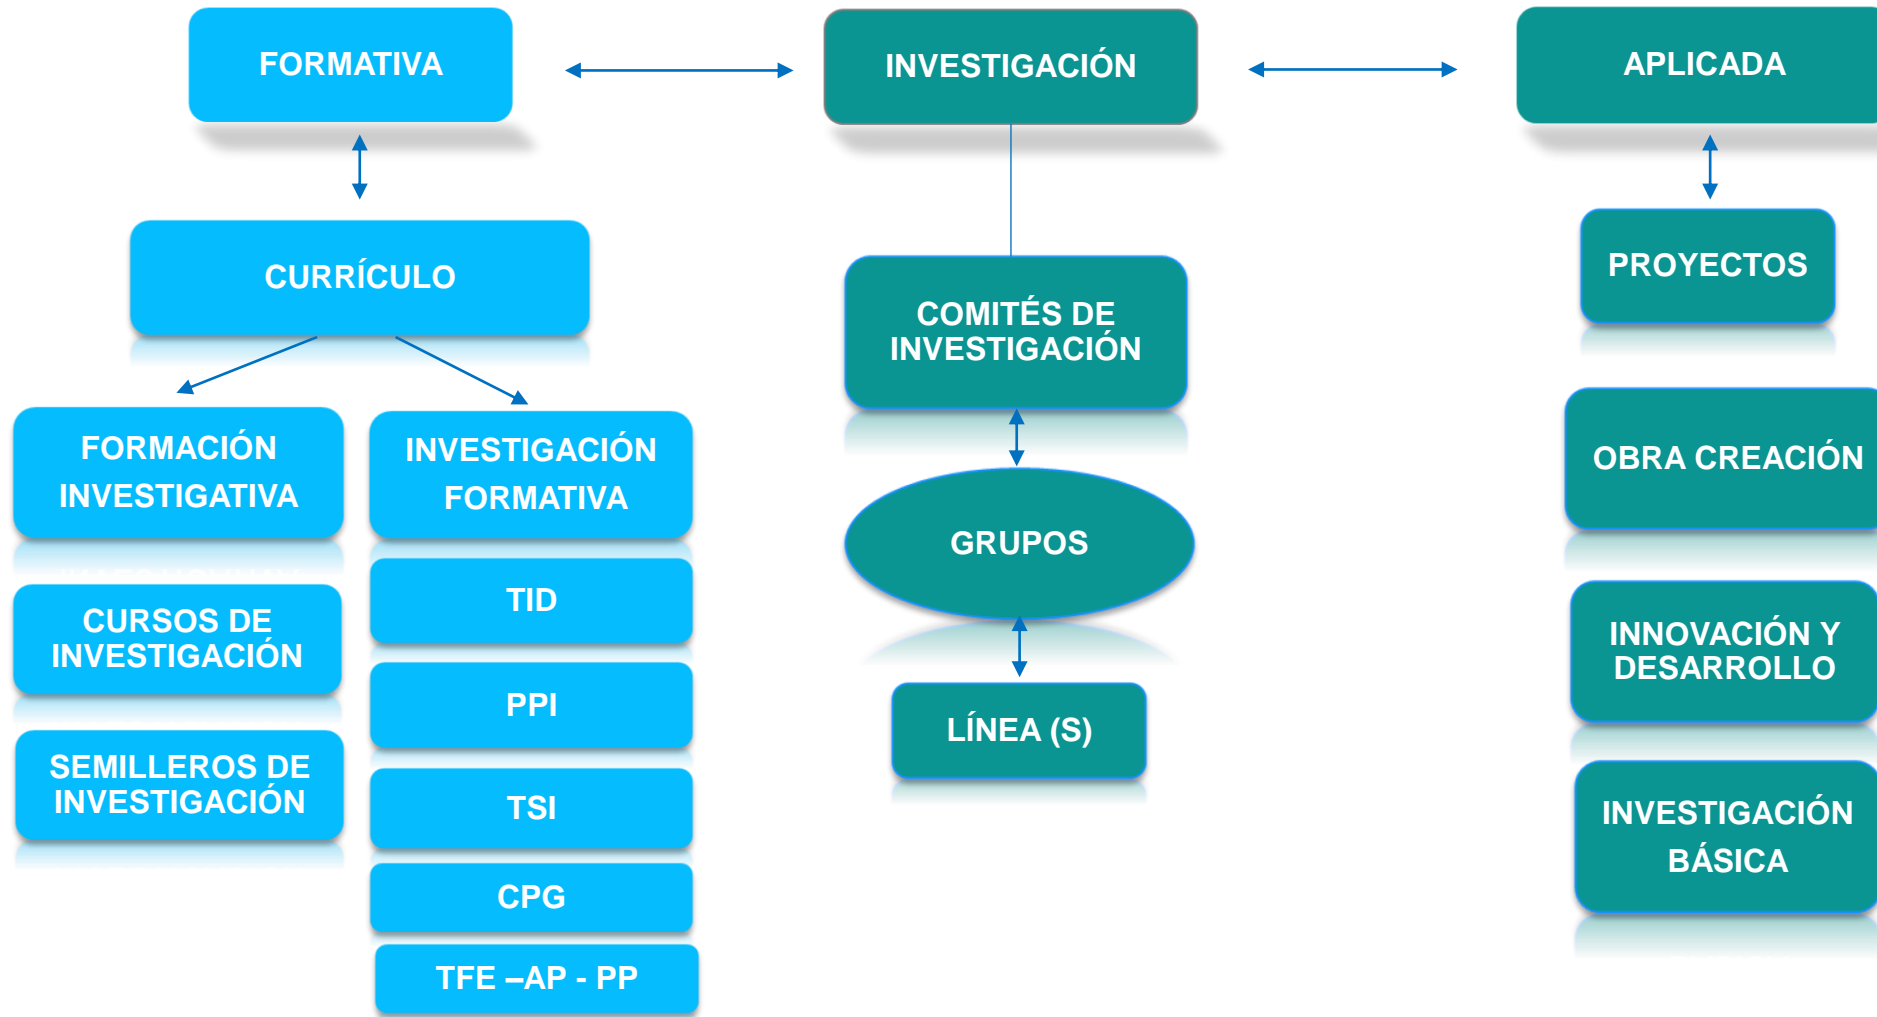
FORMATIVA

INVESTIGACIÓN

APLICADA

CURRÍCULO

COMITÉS DE INVESTIGACIÓN

PROYECTOS

FORMACIÓN INVESTIGATIVA

INVESTIGACIÓN FORMATIVA

OBRA CREACIÓN

GRUPOS

CURSOS DE INVESTIGACIÓN

TID

INNOVACIÓN Y DESARROLLO

PPI

LÍNEA (S)

SEMILLEROS DE INVESTIGACIÓN

TSI

INVESTIGACIÓN BÁSICA

CPG

TFE –AP - PP